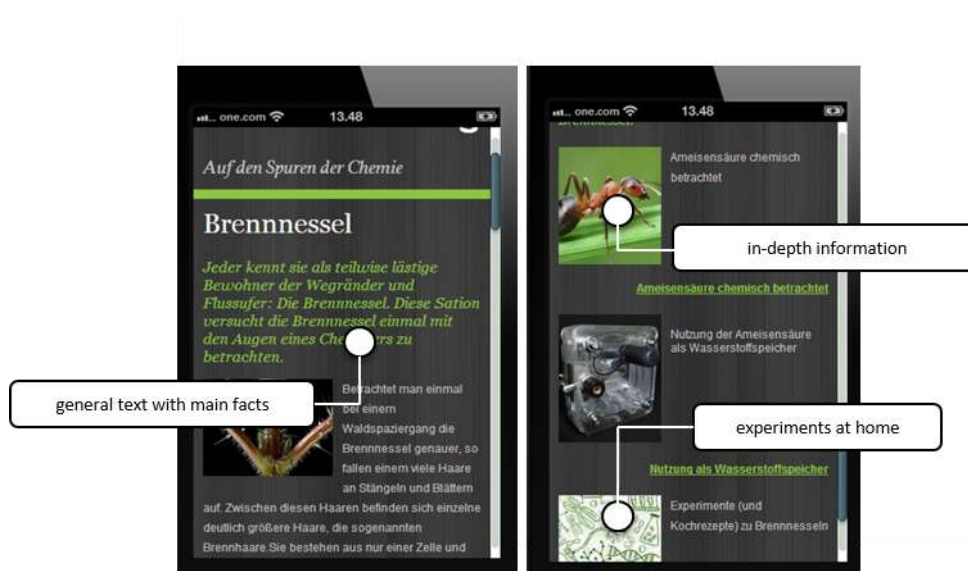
one.com 13.48

Auf den Spuren der Chemie

Brennnessel

Jeder kennt sie als teilwise lästige Bewohner der Wegränder und Flussufer: Die Brennnessel. Diese Sation versucht die Brennnessel einmal mit den Augen eines Che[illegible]rs zu betrachten.

general text with main facts

Betrachtet man einmal bei einem Waldspaziergang die Brennnessel genauer, so fallen einem viele Haare an Stängeln und Blättern auf. Zwischen diesen Haaren befinden sich einzelne deutlich größere Haare, die sogenannten Brennhaare.Sie bestehen aus nur einer Zelle und

one.com 13.48

Ameisensäure chemisch betrachtet

in-depth information

Ameisensäure chemisch betrachtet

Nutzung der Ameisensäure als Wasserstoffspeicher

experiments at home

Nutzung als Wasserstoffspeicher

Experimente (und Kochrezepte) zu Brennnesseln